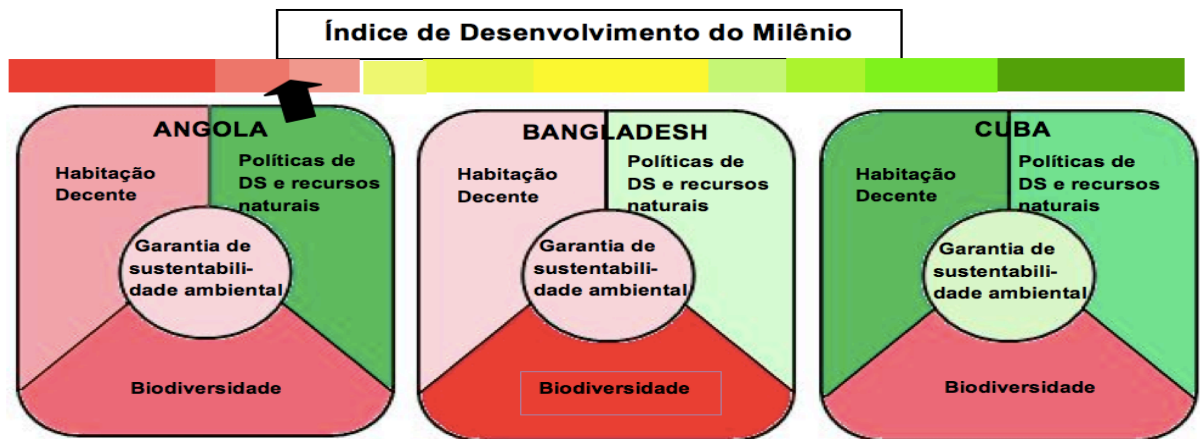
Índice de Desenvolvimento do Milênio

ANGOLA

Habitação Decente

Políticas de DS e recursos naturais

Garantia de sustentabilidade ambiental

Biodiversidade

BANGLADESH

Habitação Decente

Políticas de DS e recursos naturais

Garantia de sustentabilidade ambiental

Biodiversidade

CUBA

Habitação Decente

Políticas de DS e recursos naturais

Garantia de sustentabilidade ambiental

Biodiversidade